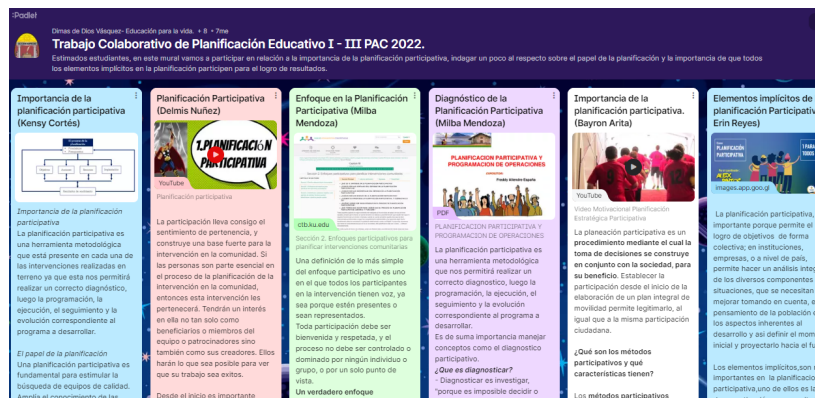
Padlet

Dimas de Dios Vásquez- Educación para la vida. • 8 • 7mo

Trabajo Colaborativo de Planificación Educativo I - III PAC 2022.

Estimados estudiantes, en este mural vamos a participar en relación a la importancia de la planificación participativa, indagar un poco al respecto sobre el papel de la planificación y la importancia de que todos los elementos implícitos en la planificación participen para el logro de resultados.

Importancia de la planificación participativa (Kensy Cortés)

Importancia de la planificación participativa

La planificación participativa es una herramienta metodológica que está presente en cada una de las intervenciones realizadas en terreno ya que esta nos permitirá realizar un correcto diagnóstico, luego la programación, la ejecución, el seguimiento y la evolución correspondiente al programa a desarrollar.

El papel de la planificación

Una planificación participativa es fundamental para estimular la búsqueda de equipos de calidad. Amplia el conocimiento de las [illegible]

Planificación Participativa (Delmis Nuñez)

1.PLANIFICACIÓN PARTICIPATIVA

YouTube

Planificación participativa

La participación lleva consigo el sentimiento de pertenencia, y construye una base fuerte para la intervención en la comunidad. Si las personas son parte esencial en el proceso de la planificación de la intervención en la comunidad, entonces esta intervención les pertenecerá. Tendrán un interés en ella no tan solo como beneficiarios o miembros del equipo o patrocinadores sino también como sus creadores. Ellos harán lo que sea posible para ver que su trabajo sea exitos.

Desde el inicio es importante

Enfoque en la Planificación Participativa (Milba Mendoza)

ctb.ku.edu

Sección 2. Enfoques participativos para planificar intervenciones comunitarias

Una definición de lo más simple del enfoque participativo es uno en el que todos los participantes en la intervención tienen voz, ya sea porque estén presentes o sean representados.

Toda participación debe ser bienvenida y respetada, y el proceso no debe ser controlado o dominado por ningún individuo o grupo, o por un solo punto de vista.

Un verdadero enfoque

Diagnóstico de la Planificación Participativa (Milba Mendoza)

PLANIFICACION PARTICIPATIVA Y PROGRAMACION DE OPERACIONES

Freddy Antonio España

PDF

PLANIFICACION PARTICIPATIVA Y PROGRAMACION DE OPERACIONES

La planificación participativa es una herramienta metodológica que nos permitirá realizar un correcto diagnostico, luego la programación, la ejecución, el seguimiento y la evolución correspondiente al programa a desarrollar.

Es de suma importancia manejar conceptos como el diagnostico participativo.

¿Que es diagnosticar?

· Diagnosticar es investigar, "porque es imposible decidir o

Importancia de la planificación participativa. (Bayron Arita)

YouTube

Video Motivacional Planificación Estratégica Participativa

La planeación participativa es un procedimiento mediante el cual la toma de decisiones se construye en conjunto con la sociedad, para su beneficio. Establecer la participación desde el inicio de la elaboración de un plan integral de movilidad permite legitimarlo, al igual que a la misma participación ciudadana.

¿Qué son los métodos participativos y qué características tienen?

Los métodos participativos

Elementos implícitos de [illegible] Erin Reyes)

PLANIFICACIÓN PARTICIPATIVA

images.app.goo.gl

La planificación participativa, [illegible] importante porque permite el logro de objetivos de forma colectiva; en instituciones, empresas, o a nivel de país, permite hacer un análisis integ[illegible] de los diversos componentes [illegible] situaciones, que se necesitan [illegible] mejorar tomando en cuenta, e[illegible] pensamiento de la población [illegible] los aspectos inherentes al desarrollo y así definir el mom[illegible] inicial y proyectarlo hacia el fu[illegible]

Los elementos implícitos,son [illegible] importantes en la planificació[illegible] participativa,uno de ellos es la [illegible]